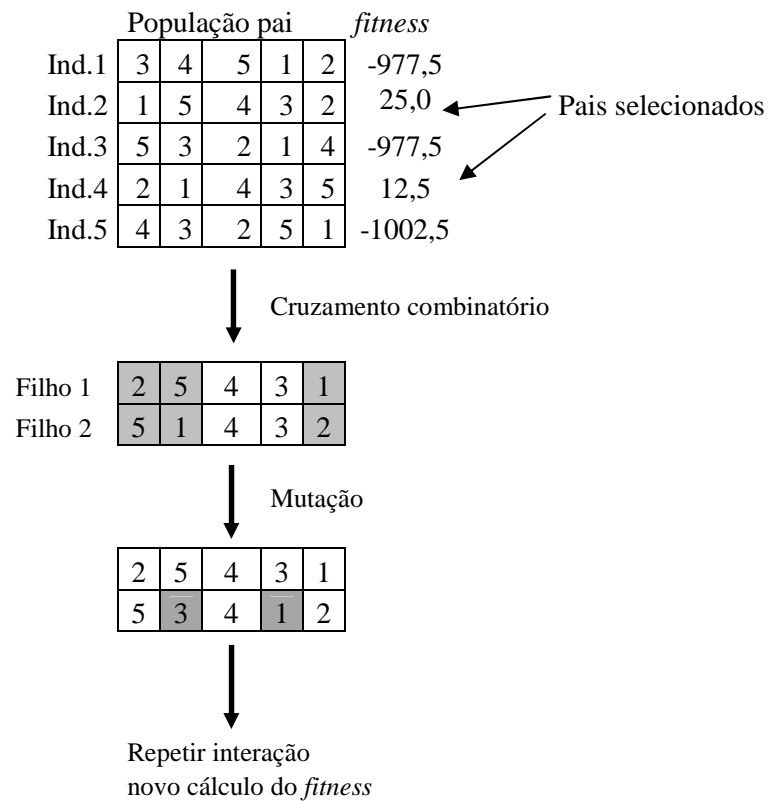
População pai *fitness*

| | | | | | | |
|---|---|---|---|---|---|---|
| Ind.1 | 3 | 4 | 5 | 1 | 2 | -977,5 |
| Ind.2 | 1 | 5 | 4 | 3 | 2 | 25,0 |
| Ind.3 | 5 | 3 | 2 | 1 | 4 | -977,5 |
| Ind.4 | 2 | 1 | 4 | 3 | 5 | 12,5 |
| Ind.5 | 4 | 3 | 2 | 5 | 1 | -1002,5 |

Pais selecionados

Cruzamento combinatório

| | | | | | |
|---|---|---|---|---|---|
| Filho 1 | 2 | 5 | 4 | 3 | 1 |
| Filho 2 | 5 | 1 | 4 | 3 | 2 |

Mutação

| | | | | |
|---|---|---|---|---|
| 2 | 5 | 4 | 3 | 1 |
| 5 | 3 | 4 | 1 | 2 |

Repetir interação
novo cálculo do *fitness*